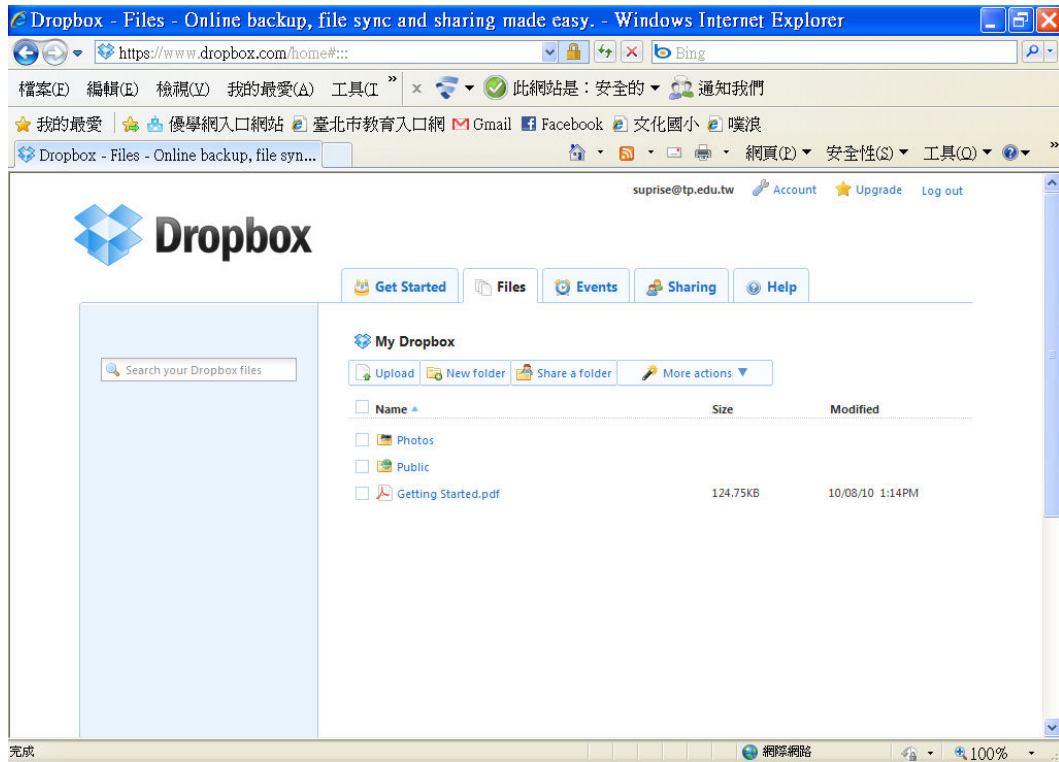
Dropbox - Files - Online backup, file sync and sharing made easy. - Windows Internet Explorer

https://www.dropbox.com/home#:::

Bing

檔案(F) 編輯(E) 檢視(V) 我的最愛(A) 工具(T) » × 此網站是：安全的 ▾ 通知我們

我的最愛 優學網入口網站 臺北市教育入口網 Gmail Facebook 文化國小 噗浪

Dropbox - Files - Online backup, file syn...

網頁(P) ▾ 安全性(S) ▾ 工具(O) ▾

suprise@tp.edu.tw Account Upgrade Log out

Dropbox

Get Started | Files | Events | Sharing | Help

Search your Dropbox files

My Dropbox

Upload | New folder | Share a folder | More actions ▼

| Name ▲ | Size | Modified |
|---|---|---|
| Photos | | |
| Public | | |
| Getting Started.pdf | 124.75KB | 10/08/10 1:14PM |

完成

網際網路

100%